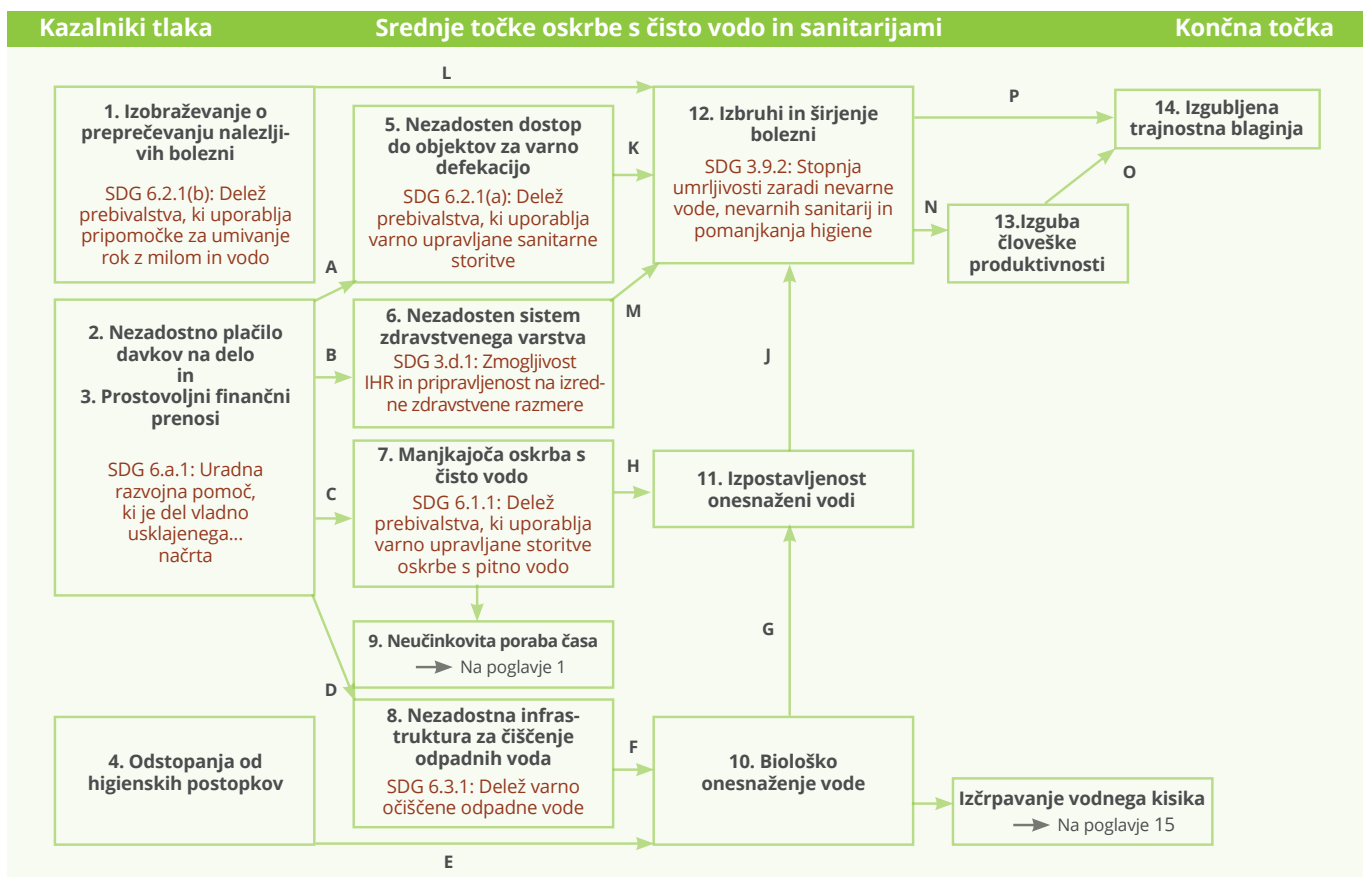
Kazalniki tlaka

Srednje točke oskrbe s čisto vodo in sanitarijami

Končna točka

L

1. Izobraževanje o preprečevanju nalezljivih bolezni

SDG 6.2.1(b): Delež prebivalstva, ki uporablja pripomočke za umivanje rok z milom in vodo

5. Nezadosten dostop do objektov za varno defekacijo

SDG 6.2.1(a): Delež prebivalstva, ki uporablja varno upravljane sanitarne storitve

K

12. Izbruhi in širjenje bolezni

SDG 3.9.2: Stopnja umrljivosti zaradi nevarne vode, nevarnih sanitarij in pomanjkanja higiene

P

14. Izgubljena trajnostna blaginja

O

N

13.Izguba človeške produktivnosti

A

2. Nezadostno plačilo davkov na delo in 3. Prostovoljni finančni prenosi

SDG 6.a.1: Uradna razvojna pomoč, ki je del vladno usklajenega... načrta

B

6. Nezadosten sistem zdravstvenega varstva

SDG 3.d.1: Zmogljivost IHR in pripravljenost na izredne zdravstvene razmere

M

J

C

7. Manjkajoča oskrba s čisto vodo

SDG 6.1.1: Delež prebivalstva, ki uporablja varno upravljane storitve oskrbe s pitno vodo

H

11. Izpostavljenost onesnaženi vodi

9. Neučinkovita poraba časa

Na poglavje 1

G

D

4. Odstopanja od higienskih postopkov

8. Nezadostna infrastruktura za čiščenje odpadnih voda

SDG 6.3.1: Delež varno očiščene odpadne vode

F

10. Biološko onesnaženje vode

Izčrpavanje vodnega kisika

Na poglavje 15

E